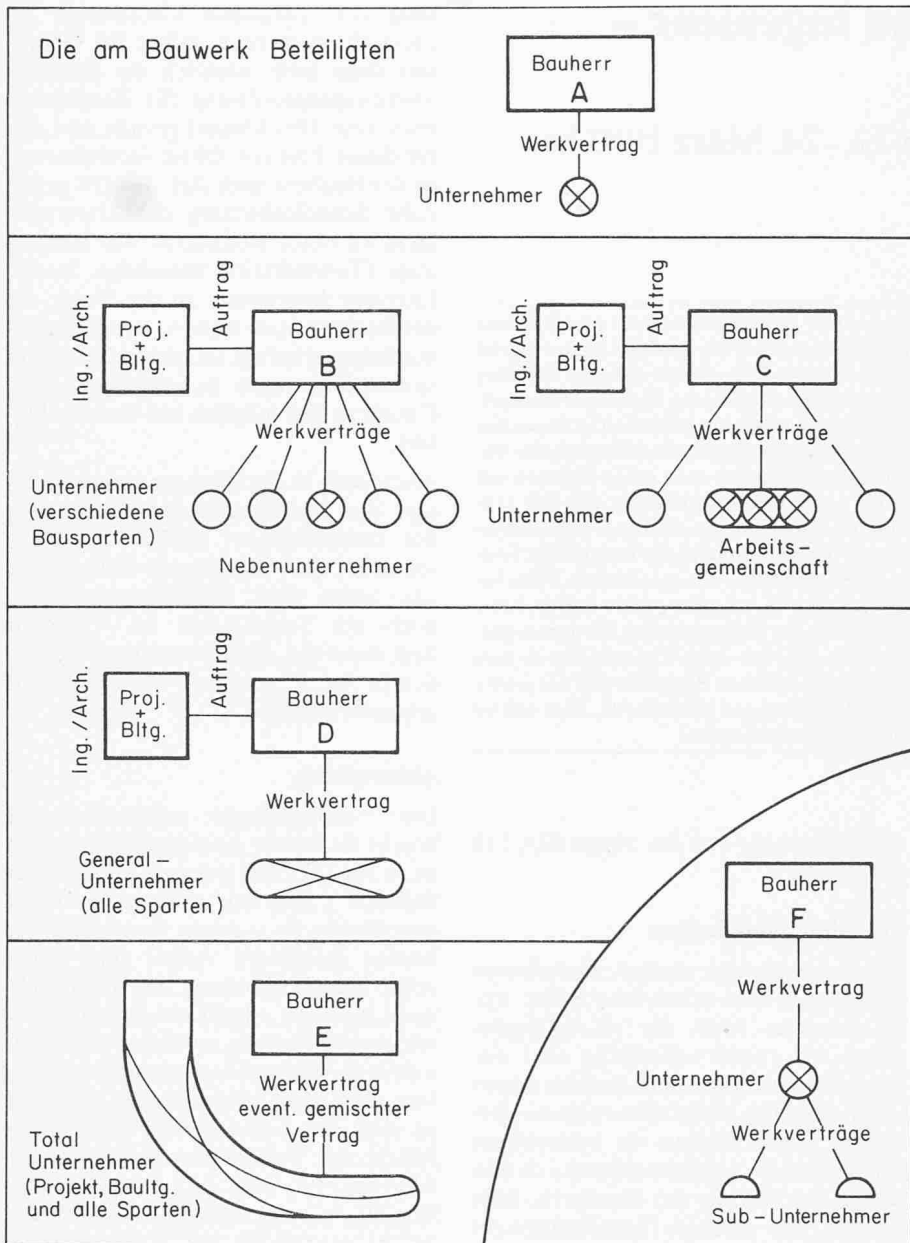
Die am Bauwerk Beteiligten

Bauherr
A

Werkvertrag

Unternehmer

Ing. /Arch.

Proj. + Bltg.

Auftrag

Bauherr
B

Werkverträge

Unternehmer (verschiedene Bausparten)

Nebenunternehmer

Ing. /Arch.

Proj. + Bltg.

Auftrag

Bauherr
C

Werkverträge

Unternehmer

Arbeits-gemeinschaft

Ing. /Arch.

Proj. + Bltg.

Auftrag

Bauherr
D

Werkvertrag

General-Unternehmer (alle Sparten)

Bauherr
F

Werkvertrag

Unternehmer

Werkverträge

Sub-Unternehmer

Bauherr
E

Werkvertrag event. gemischter Vertrag

Total Unternehmer (Projekt, Baultg. und alle Sparten)